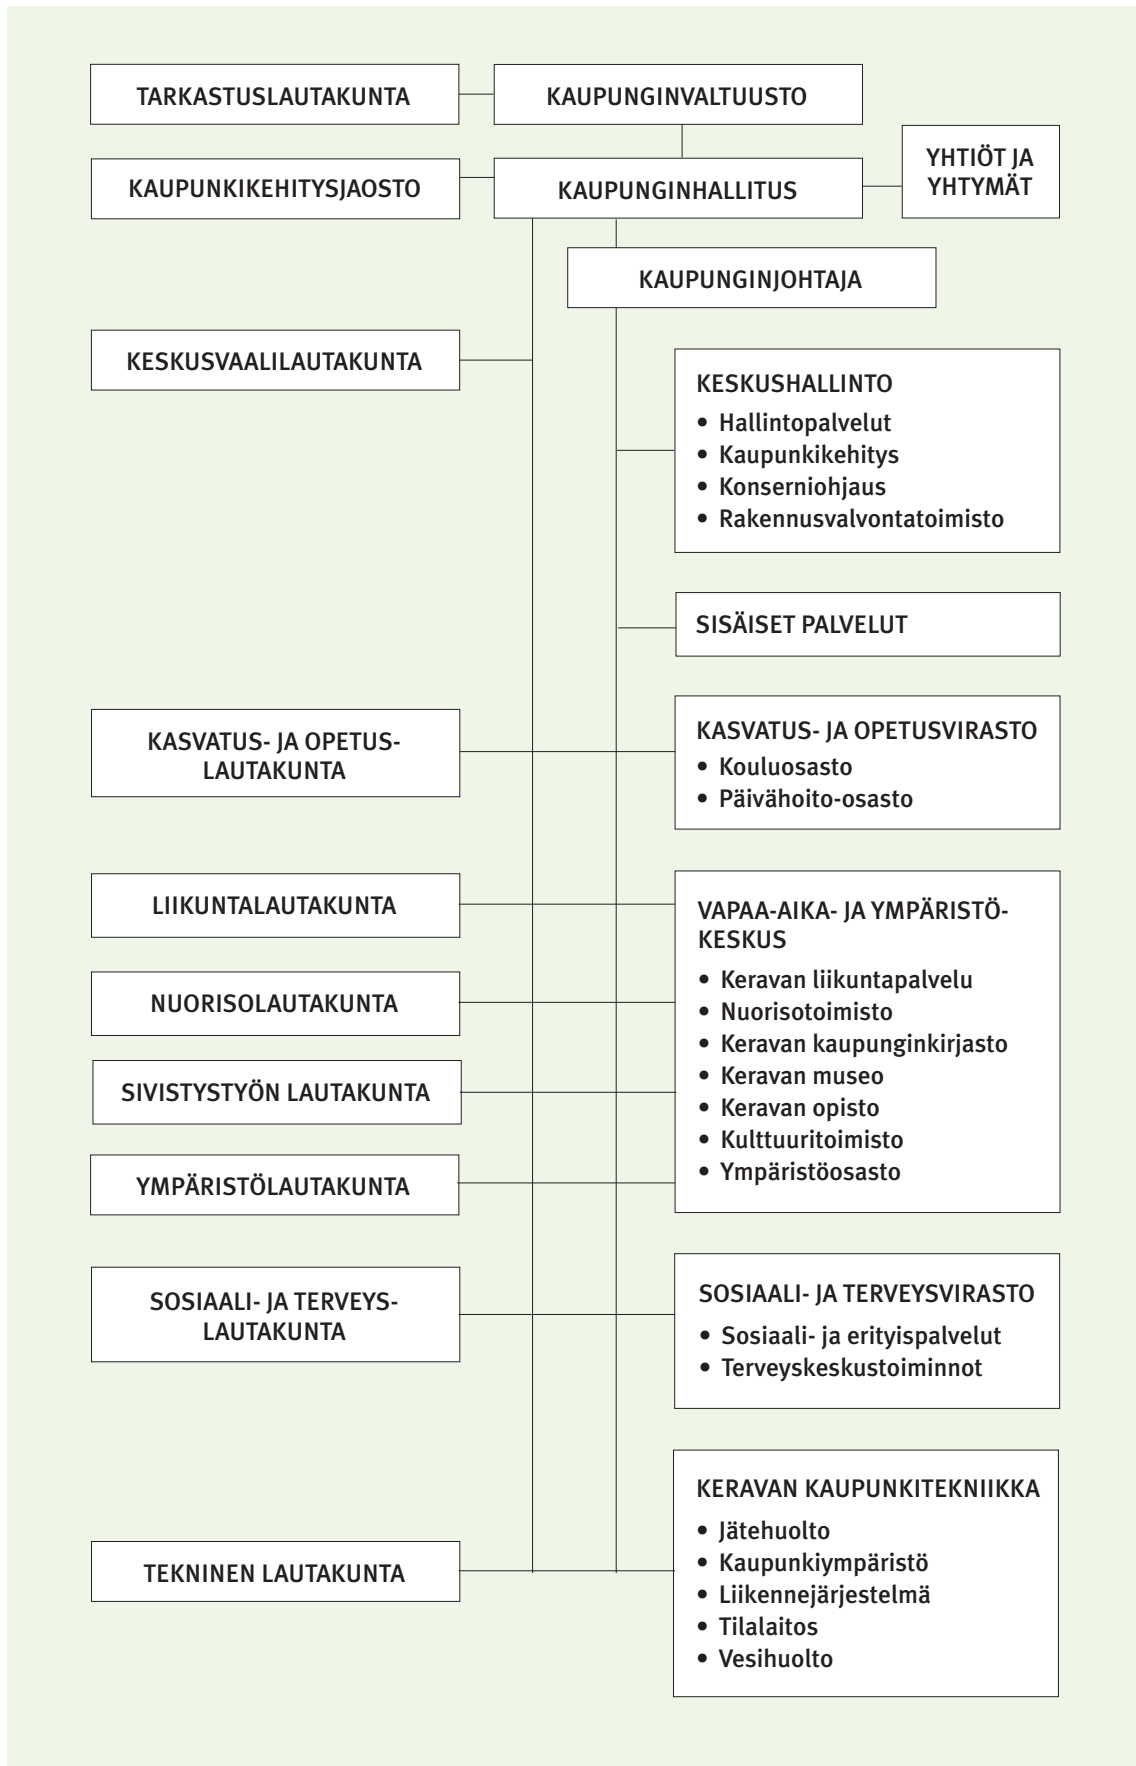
TARKASTUSLAUTAKUNTA

KAUPUNGINVALTUUSTO

KAUPUNKIKEHITYSJAOSTO

KAUPUNGINHALLITUS

YHTIÖT JA YHTYMÄT

KAUPUNGINJOHTAJA

KESKUSVAALILAUTAKUNTA

KESKUSHALLINTO
• Hallintopalvelut
• Kaupunkikehitys
• Konserniohjaus
• Rakennusvalvontatoimisto

SISÄISET PALVELUT

KASVATUS- JA OPETUSLAUTAKUNTA

KASVATUS- JA OPETUSVIRASTO
• Kouluosasto
• Päivähoito-osasto

LIIKUNTALAUTAKUNTA

NUORISOLAUTAKUNTA

SIVISTYSTYÖN LAUTAKUNTA

YMPÄRISTÖLAUTAKUNTA

VAPAA-AIKA- JA YMPÄRISTÖKESKUS
• Keravan liikuntapalvelu
• Nuorisotoimisto
• Keravan kaupunginkirjasto
• Keravan museo
• Keravan opisto
• Kulttuuritoimisto
• Ympäristöosasto

SOSIAALI- JA TERVEYSLAUTAKUNTA

SOSIAALI- JA TERVEYSVIRASTO
• Sosiaali- ja erityispalvelut
• Terveyskeskustoiminnot

TEKNINEN LAUTAKUNTA

KERAVAN KAUPUNKITEKNIIKKA
• Jätehuolto
• Kaupunkiympäristö
• Liikennejärjestelmä
• Tilalaitos
• Vesihuolto